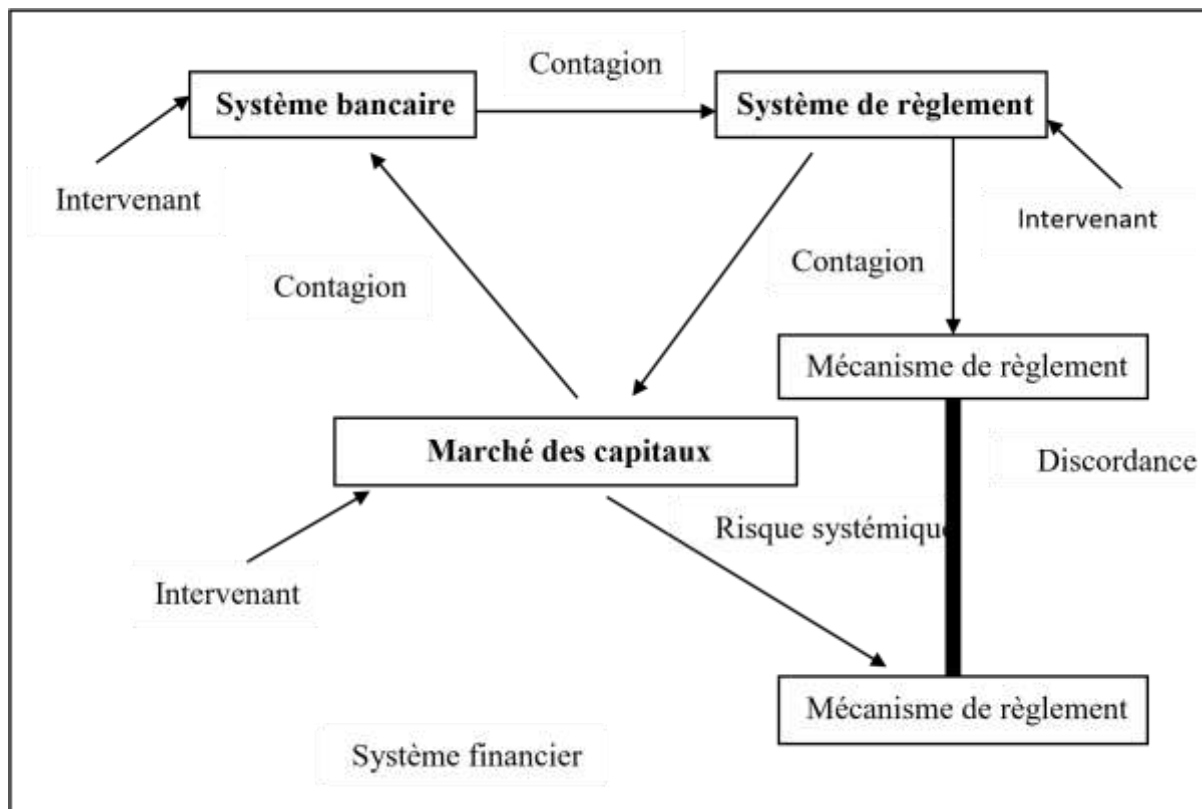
Contagion

Système bancaire

Système de règlement

Intervenant

Intervenant

Contagion

Contagion

Mécanisme de règlement

Marché des capitaux

Discordance

Risque systémique

Intervenant

Mécanisme de règlement

Système financier